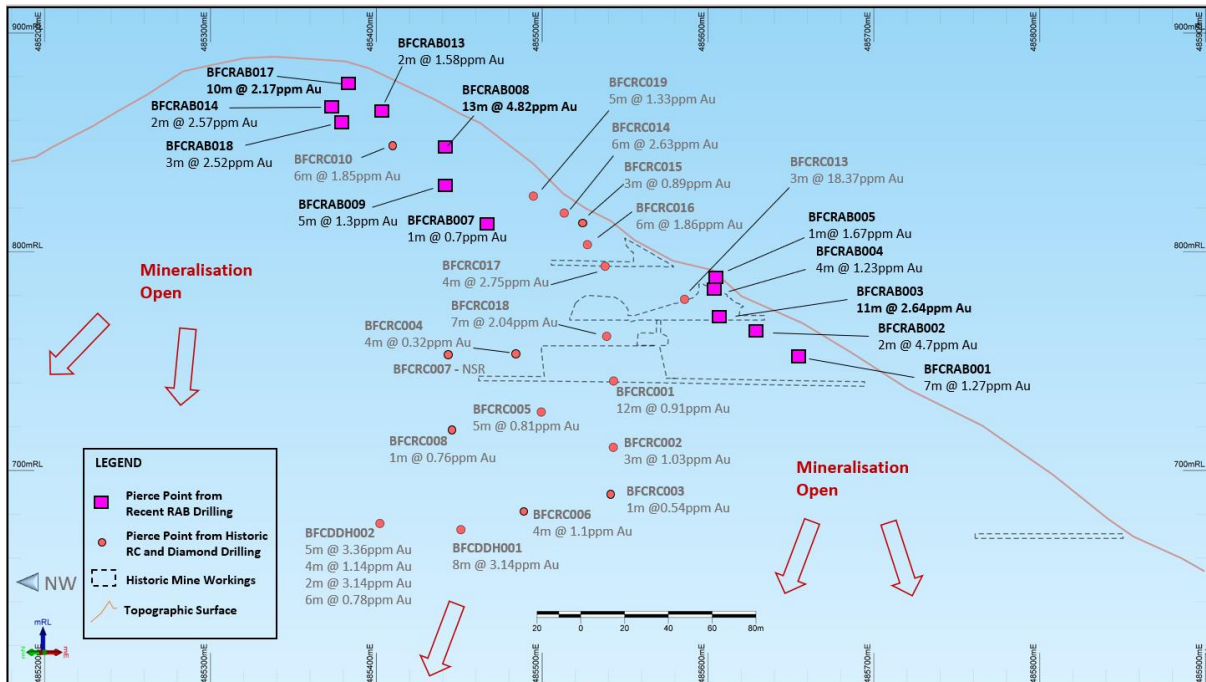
900mRL
485200mE
485300mE
485400mE
485500mE
485600mE
485700mE
485800mE
485900mE
900mRL

BFCRAB013
2m @ 1.58ppm Au

BFCRAB017
10m @ 2.17ppm Au

BFCRAB014
2m @ 2.57ppm Au

BFCRAB008
13m @ 4.82ppm Au

BFCRC019
5m @ 1.33ppm Au

BFCRAB018
3m @ 2.52ppm Au

BFCRC014
6m @ 2.63ppm Au

BFCRC010
6m @ 1.85ppm Au

BFCRC015
3m @ 0.89ppm Au

BFCRC013
3m @ 18.37ppm Au

BFCRAB009
5m @ 1.3ppm Au

BFCRAB007
1m @ 0.7ppm Au

BFCRC016
6m @ 1.86ppm Au

BFCRAB005
1m@ 1.67ppm Au

800mRL

Mineralisation
Open

BFCRC017
4m @ 2.75ppm Au

BFCRAB004
4m @ 1.23ppm Au

800mRL

BFCRAB003
11m @ 2.64ppm Au

BFCRC018
7m @ 2.04ppm Au

BFCRC004
4m @ 0.32ppm Au

BFCRAB002
2m @ 4.7ppm Au

BFCRC007 - NSR

BFCRAB001
7m @ 1.27ppm Au

BFCRC001
12m @ 0.91ppm Au

BFCRC005
5m @ 0.81ppm Au

BFCRC008
1m @ 0.76ppm Au

BFCRC002
3m @ 1.03ppm Au

700mRL

Mineralisation
Open

700mRL

BFCRC003
1m @0.54ppm Au

BFCRC006
4m @ 1.1ppm Au

BFCDDH002
5m @ 3.36ppm Au
4m @ 1.14ppm Au
2m @ 3.14ppm Au
6m @ 0.78ppm Au

BFCDDH001
8m @ 3.14ppm Au

LEGEND
Pierce Point from Recent RAB Drilling
Pierce Point from Historic RC and Diamond Drilling
Historic Mine Workings
Topographic Surface

NW

mRL
mE

20 0 20 40 60 80m